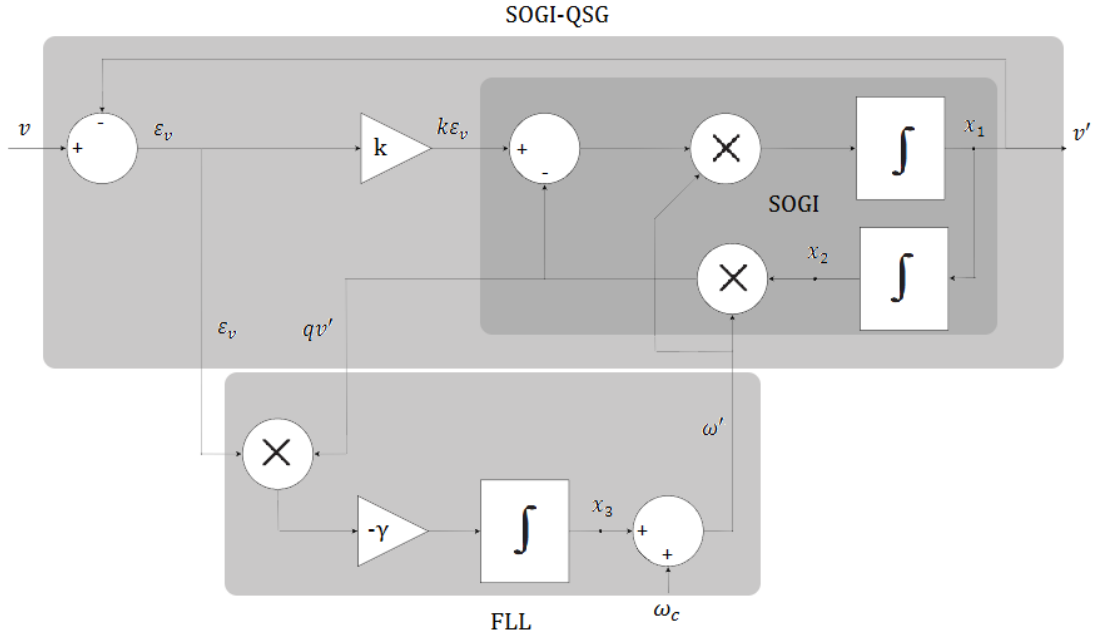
SOGI-QSG

$v$

-

+

$\varepsilon_v$

k

$k\varepsilon_v$

+

-

$\times$

$\int$

$x_1$

$v'$

SOGI

$x_2$

$\times$

$\int$

$\varepsilon_v$

$qv'$

$\omega'$

$\times$

-γ

$\int$

$x_3$

+

+

FLL

$\omega_c$